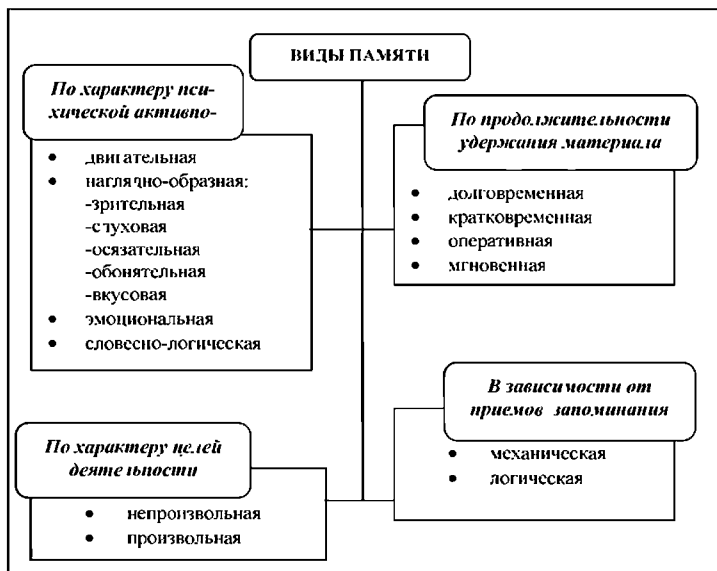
ВИДЫ ПАМЯТИ

По характеру психической активно-

- двигательная
- наглядно-образная:
-зрительная
-слуховая
-осязательная
-обонятельная
-вкусовая
- эмоциональная
- словесно-логическая

По продолжительности удержания материала

- долговременная
- кратковременная
- оперативная
- мгновенная

В зависимости от приемов запоминания

- механическая
- логическая

По характеру целей деятельности

- непроизвольная
- произвольная